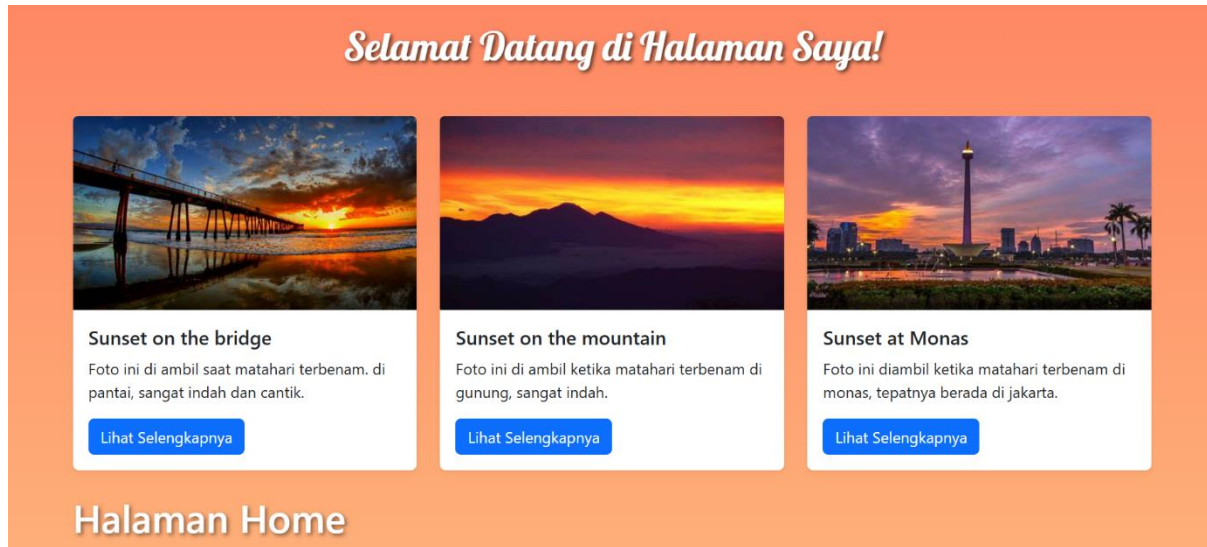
Selamat Datang di Halaman Saya!

Sunset on the bridge

Foto ini di ambil saat matahari terbenam. di pantai, sangat indah dan cantik.

Lihat Selengkapnya

Sunset on the mountain

Foto ini di ambil ketika matahari terbenam di gunung, sangat indah.

Lihat Selengkapnya

Sunset at Monas

Foto ini diambil ketika matahari terbenam di monas, tepatnya berada di jakarta.

Lihat Selengkapnya

Halaman Home